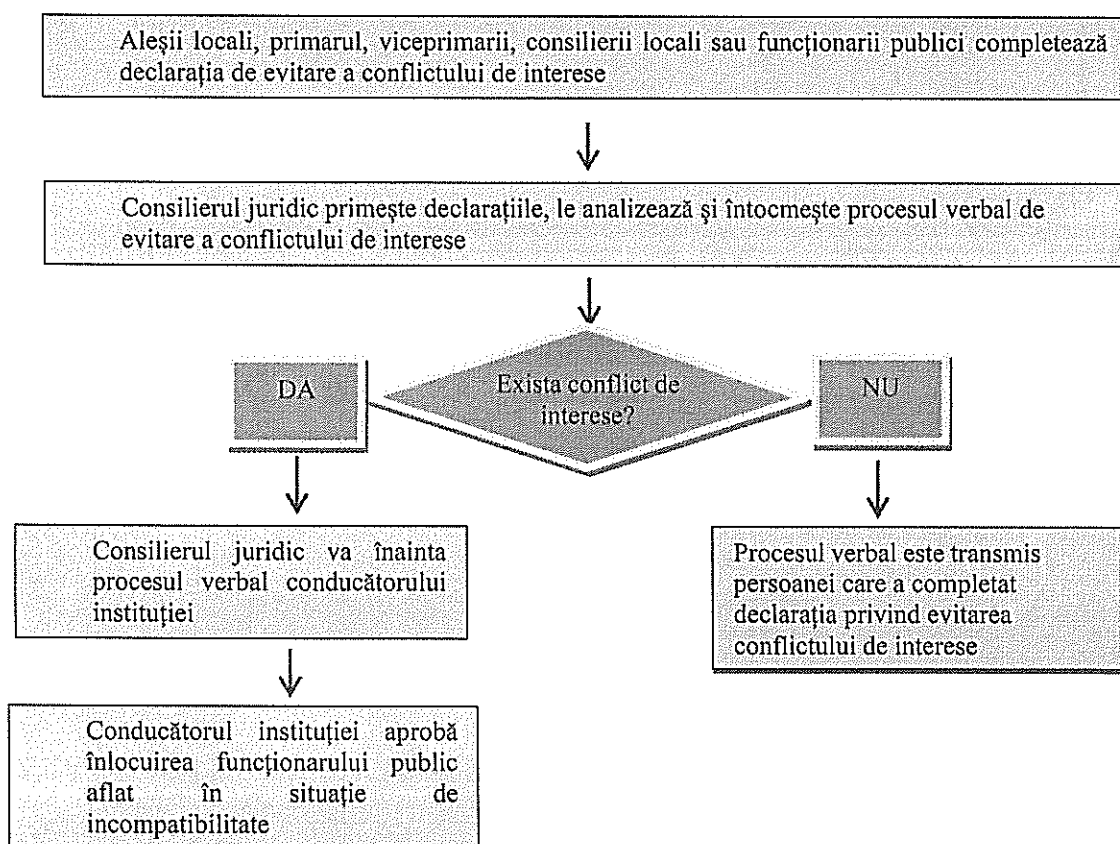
Aleşii locali, primarul, viceprimarii, consilierii locali sau funcţionarii publici completează declaraţia de evitare a conflictului de interese

Consilierul juridic primeşte declaraţiile, le analizează şi întocmeşte procesul verbal de evitare a conflictului de interese

DA

Exista conflict de interese?

NU

Consilierul juridic va înainta procesul verbal conducătorului instituţiei

Procesul verbal este transmis persoanei care a completat declaraţia privind evitarea conflictului de interese

Conducătorul instituţiei aprobă înlocuirea funcţionarului public aflat în situaţie de incompatibilitate